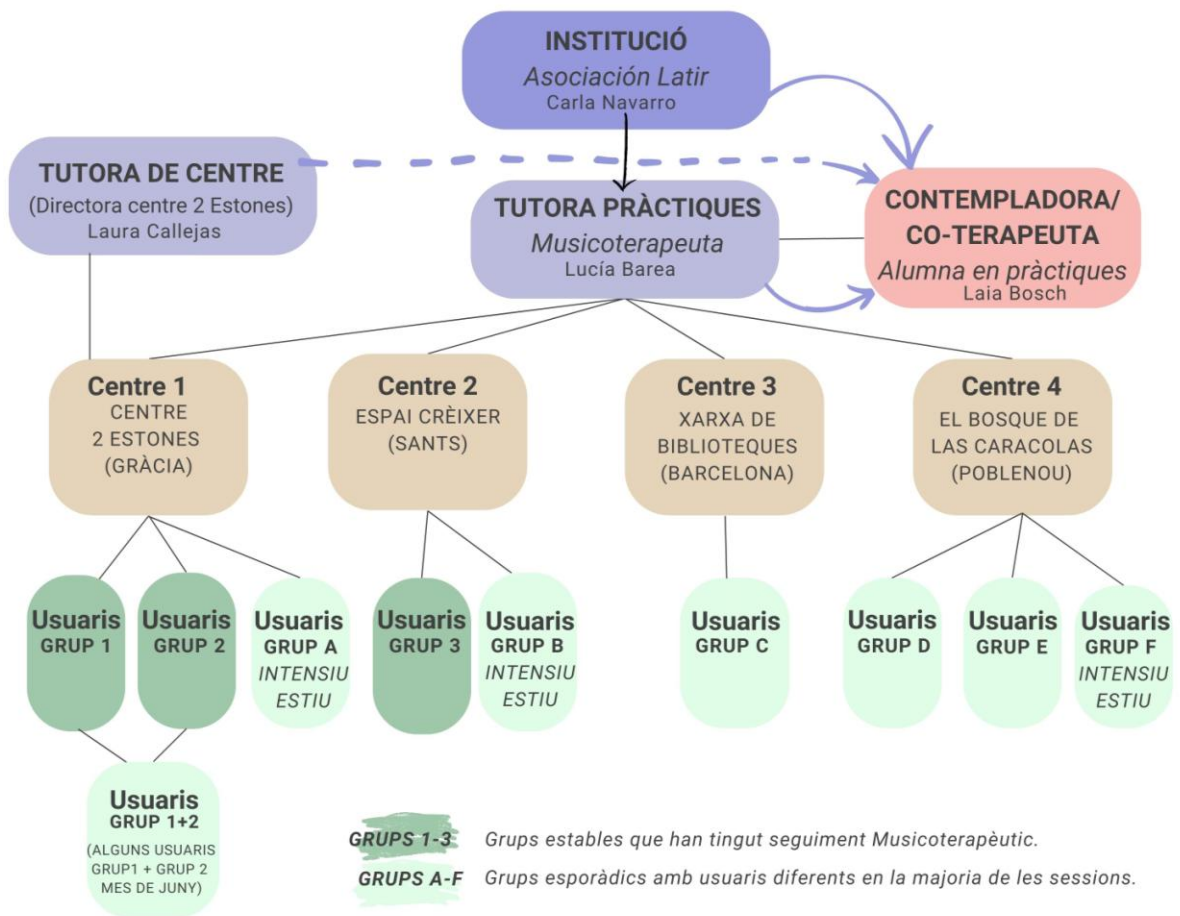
INSTITUCIÓ
*Asociación Latir*
Carla Navarro

TUTORA DE CENTRE
(Directora centre 2 Estones)
Laura Callejas

TUTORA PRÀCTIQUES
*Musicoterapeuta*
Lucía Barea

CONTEMPLADORA/ CO-TERAPEUTA
*Alumna en pràctiques*
Laia Bosch

Centre 1
CENTRE 2 ESTONES (GRÀCIA)

Centre 2
ESPAI CRÈIXER (SANTS)

Centre 3
XARXA DE BIBLIOTEQUES (BARCELONA)

Centre 4
EL BOSQUE DE LAS CARACOLAS (POBLENOU)

Usuaris GRUP 1

Usuaris GRUP 2

Usuaris GRUP A *INTENSIU ESTIU*

Usuaris GRUP 3

Usuaris GRUP B *INTENSIU ESTIU*

Usuaris GRUP C

Usuaris GRUP D

Usuaris GRUP E

Usuaris GRUP F *INTENSIU ESTIU*

Usuaris GRUP 1+2
(ALGUNS USUARIS GRUP1 + GRUP 2 MES DE JUNY)

*GRUPS 1-3* *Grups estables que han tingut seguiment Musicoterapèutic.*

*GRUPS A-F* *Grups esporàdics amb usuaris diferents en la majoria de les sessions.*